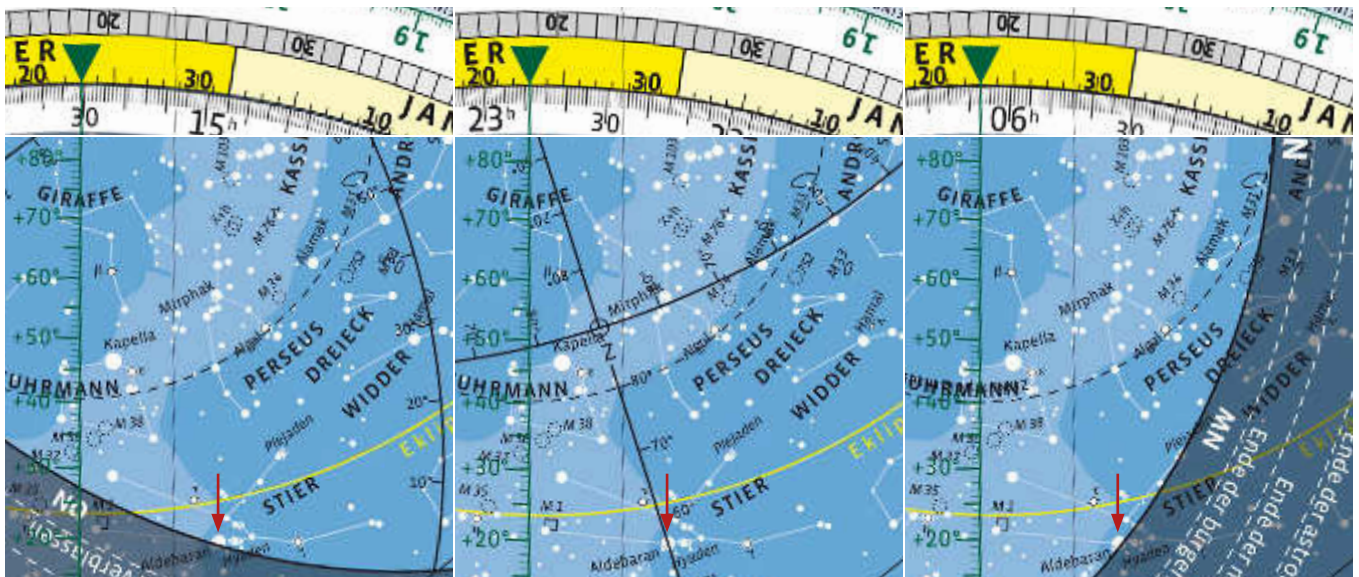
20
ER
20
30
30
19
JAN
30
15h
10
+80°
GIRAFFE
KASS
ANDR
+70°
+60°
Mirphak
Alamak
+50°
Kapella
PERSEUS
DREIECK
Algol
UHRMANN
+40°
WIDDER
M 38
Plejaden
Eklip
+30°
STIER
Aldebaran
Hyaden

20
ER
20
30
30
19
23h
30
10
JAN
+80°
GIRAFFE
KASS
ANDR
+70°
+60°
Mirphak
Alamak
+50°
Kapella
Z
PERSEUS
DREIECK
Algol
UHRMANN
80°
+40°
WIDDER
M 38
70°
Plejaden
Eklip
+30°
M 1
STIER
60°
+20°
Aldebaran
Hyaden

20
ER
20
30
30
19
06h
30
10
JAN
N
+80°
GIRAFFE
KASS
ANDR
+70°
+60°
Mirphak
Alamak
+50°
Kapella
PERSEUS
DREIECK
Algol
UHRMANN
+40°
WIDDER
M 38
NW
Eklip
+30°
M 35
M 1
STIER
+20°
Aldebaran
Hyaden
Ende der bürgerl
Ende der nau
Ende der astro